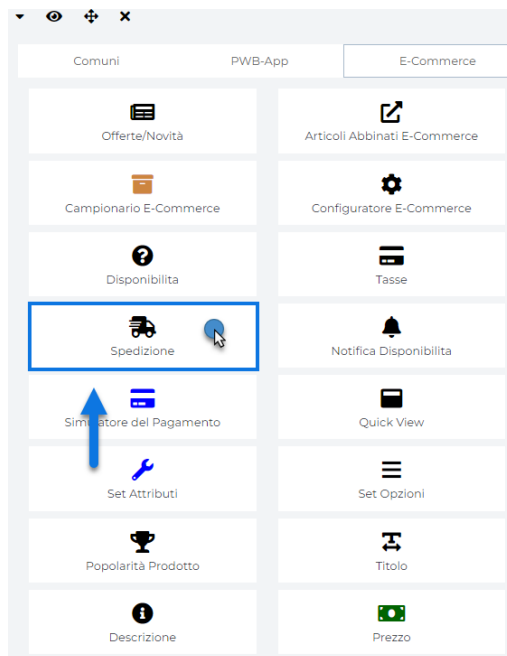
Comuni PWB-App E-Commerce

Offerte/Novità

Articoli Abbinati E-Commerce

Campionario E-Commerce

Configuratore E-Commerce

Disponibilita

Tasse

Spedizione

Notifica Disponibilita

Sim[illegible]atore del Pagamento

Quick View

Set Attributi

Set Opzioni

Popolarità Prodotto

Titolo

Descrizione

Prezzo